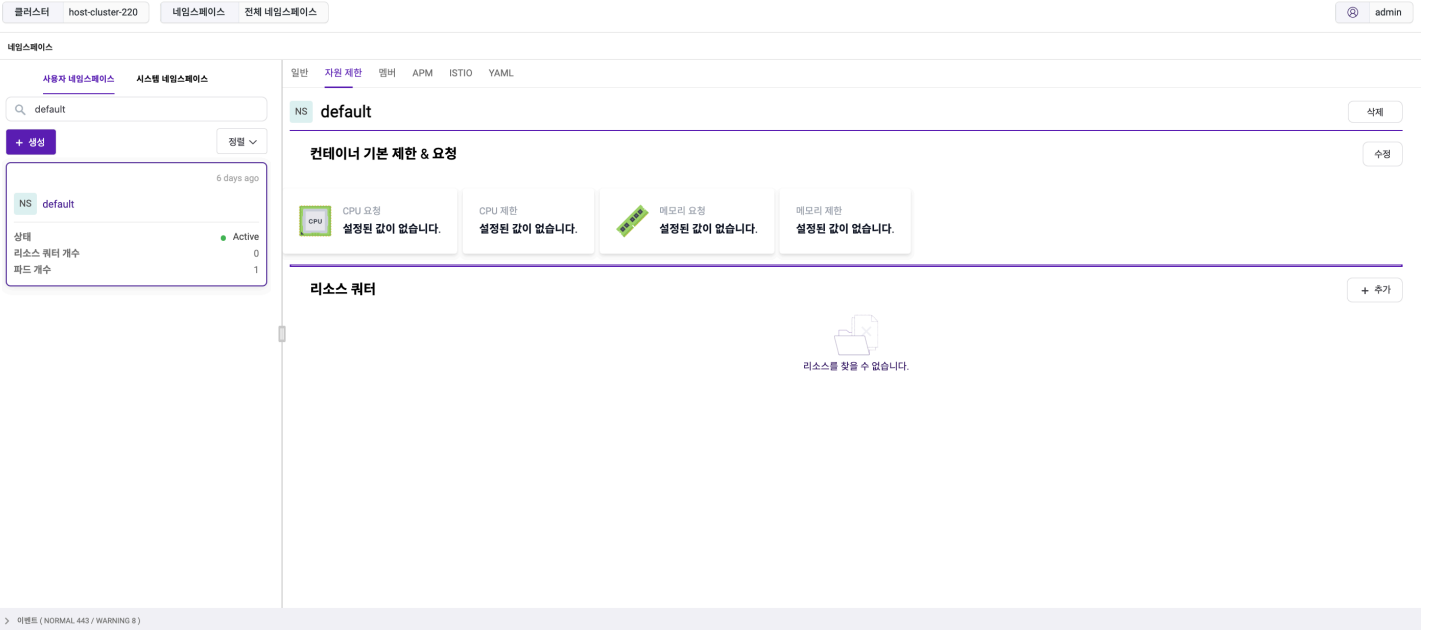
클러스터 host-cluster-220 네임스페이스 전체 네임스페이스 admin

네임스페이스

사용자 네임스페이스 시스템 네임스페이스

default

+ 생성 정렬

6 days ago

NS default

상태 Active
리소스 쿼터 개수 0
파드 개수 1

일반 자원 제한 멤버 APM ISTIO YAML

NS default

삭제

컨테이너 기본 제한 & 요청

수정

CPU

CPU 요청
설정된 값이 없습니다.

CPU 제한
설정된 값이 없습니다.

메모리 요청
설정된 값이 없습니다.

메모리 제한
설정된 값이 없습니다.

리소스 쿼터

+ 추가

리소스를 찾을 수 없습니다.

> 이벤트 ( NORMAL 443 / WARNING 8 )